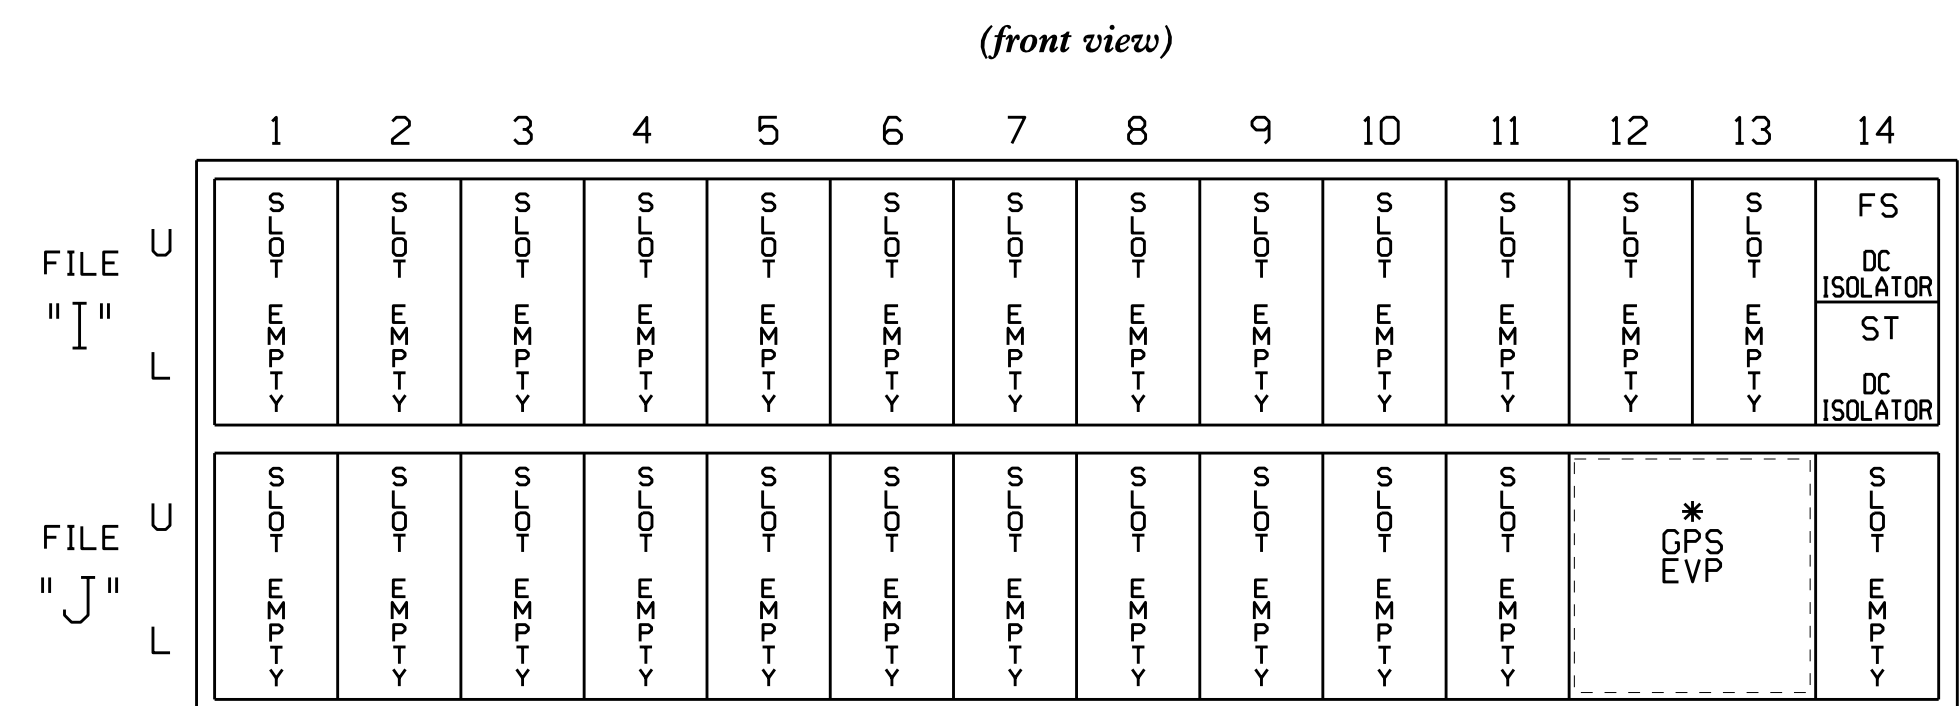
(front view)

| | | 1 | 2 | 3 | 4 | 5 | 6 | 7 | 8 | 9 | 10 | 11 | 12 | 13 | 14 |
|---|---|---|---|---|---|---|---|---|---|---|---|---|---|---|---|
| FILE "I" | U | SLOT EMPTY | SLOT EMPTY | SLOT EMPTY | SLOT EMPTY | SLOT EMPTY | SLOT EMPTY | SLOT EMPTY | SLOT EMPTY | SLOT EMPTY | SLOT EMPTY | SLOT EMPTY | SLOT EMPTY | SLOT EMPTY | FS DC ISOLATOR |
| | L | | | | | | | | | | | | | | ST DC ISOLATOR |
| FILE "J" | U | SLOT EMPTY | SLOT EMPTY | SLOT EMPTY | SLOT EMPTY | SLOT EMPTY | SLOT EMPTY | SLOT EMPTY | SLOT EMPTY | SLOT EMPTY | SLOT EMPTY | SLOT EMPTY | * GPS EVP | | SLOT EMPTY |
| | L | | | | | | | | | | | | | | |